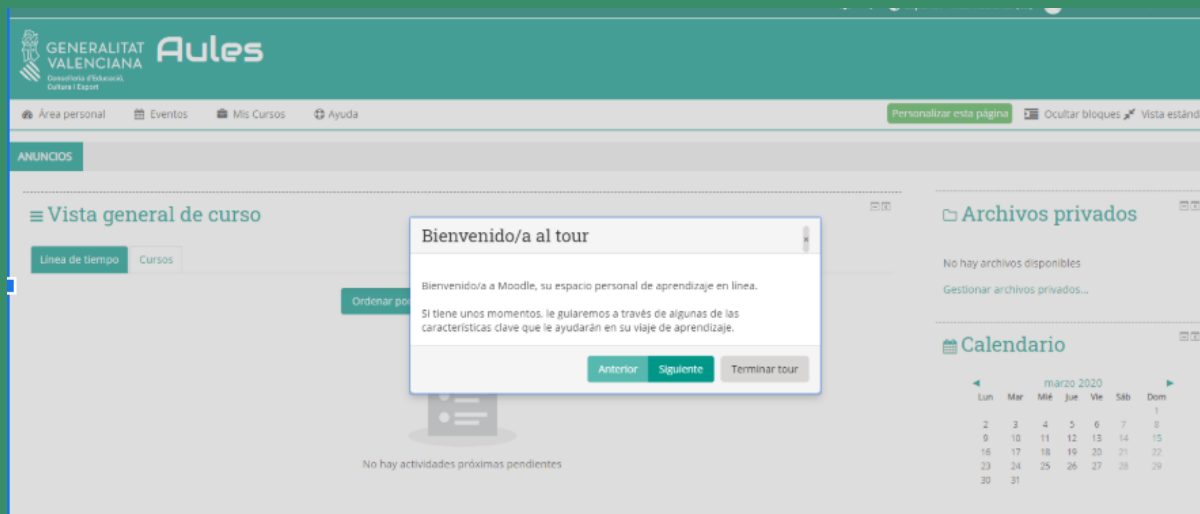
GENERALITAT VALENCIANA
Conselleria d'Educació, Cultura i Esport

Aules

Área personal  Eventos  Mis Cursos  Ayuda

Personalizar esta página  Ocultar bloques  Vista estánd

ANUNCIOS

Vista general de curso

Línea de tiempo  Cursos

Ordenar po

No hay actividades próximas pendientes

Bienvenido/a al tour

×

Bienvenido/a a Moodle, su espacio personal de aprendizaje en línea.

Si tiene unos momentos, le guiaremos a través de algunas de las características clave que le ayudarán en su viaje de aprendizaje.

Anterior  Siguiente  Terminar tour

Archivos privados

No hay archivos disponibles

Gestionar archivos privados...

Calendario

◄ marzo 2020 ►

| Lun | Mar | Mié | Jue | Vie | Sáb | Dom |
|---|---|---|---|---|---|---|
| | | | | | | 1 |
| 2 | 3 | 4 | 5 | 6 | 7 | 8 |
| 9 | 10 | 11 | 12 | 13 | 14 | 15 |
| 16 | 17 | 18 | 19 | 20 | 21 | 22 |
| 23 | 24 | 25 | 26 | 27 | 28 | 29 |
| 30 | 31 | | | | | |